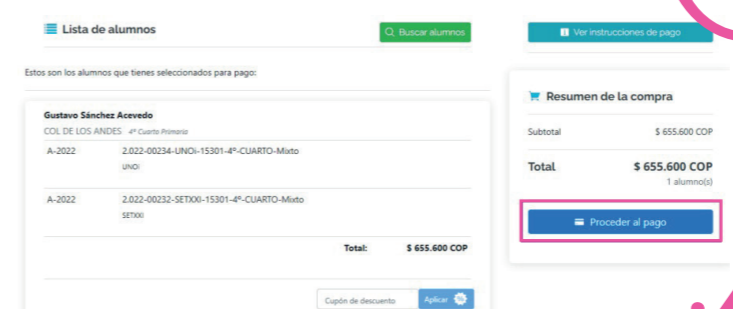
Lista de alumnos

Buscar alumnos

Ver instrucciones de pago

Estos son los alumnos que tienes seleccionados para pago:

Gustavo Sánchez Acevedo
COL DE LOS ANDES 4º Cuarto Primario

| A-2022 | 2.022-00234-UNOi-15301-4º-CUARTO-Mixto UNOi |
|---|---|
| A-2022 | 2.022-00232-SETXXI-15301-4º-CUARTO-Mixto SETXXI |

Total: $ 655.600 COP

Cupón de descuento Aplicar

Resumen de la compra

Subtotal $ 655.600 COP

Total $ 655.600 COP
1 alumno(s)

Proceder al pago